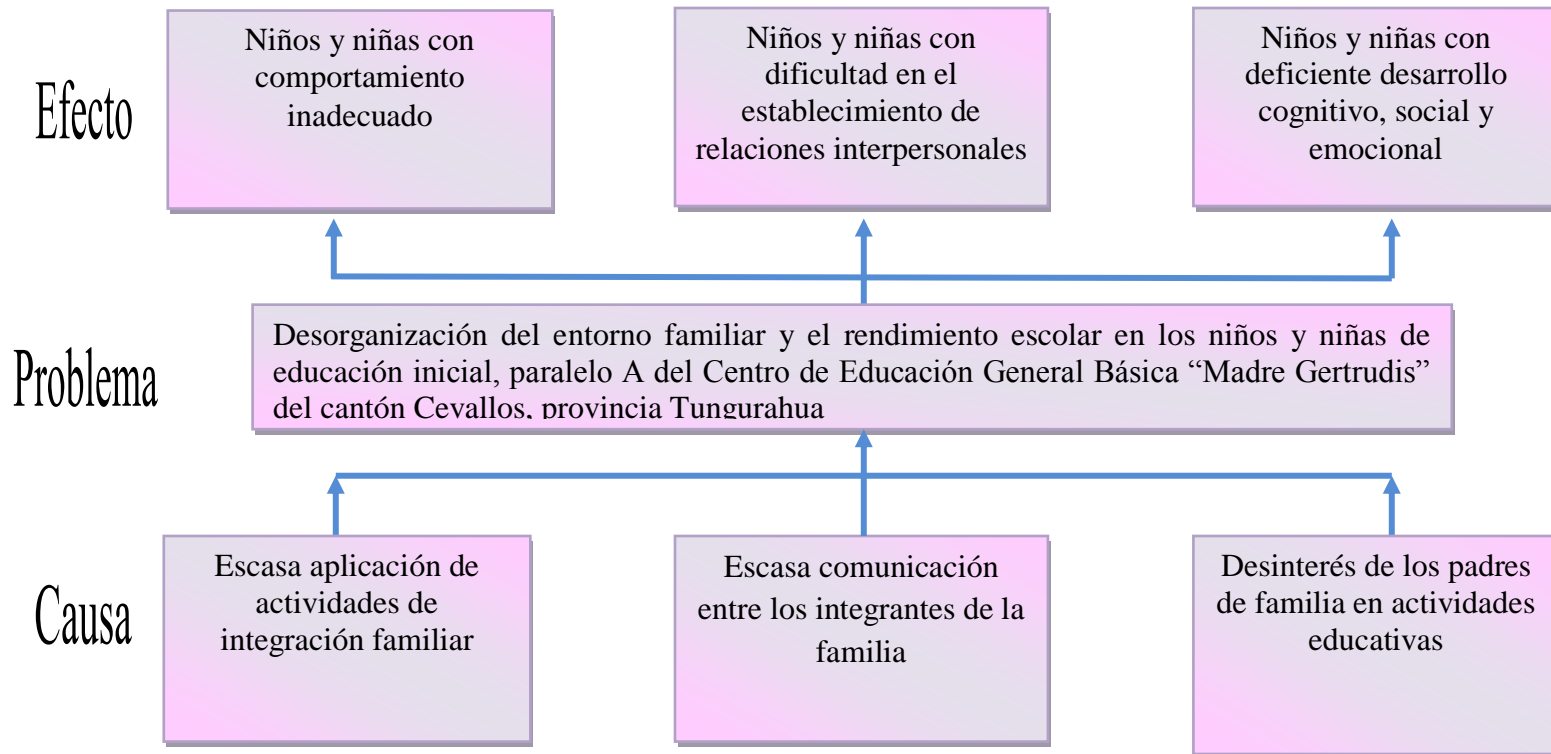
Efecto

Niños y niñas con comportamiento inadecuado

Niños y niñas con dificultad en el establecimiento de relaciones interpersonales

Niños y niñas con deficiente desarrollo cognitivo, social y emocional

Problema

Desorganización del entorno familiar y el rendimiento escolar en los niños y niñas de educación inicial, paralelo A del Centro de Educación General Básica “Madre Gertrudis” del cantón Cevallos, provincia Tungurahua

Causa

Escasa aplicación de actividades de integración familiar

Escasa comunicación entre los integrantes de la familia

Desinterés de los padres de familia en actividades educativas